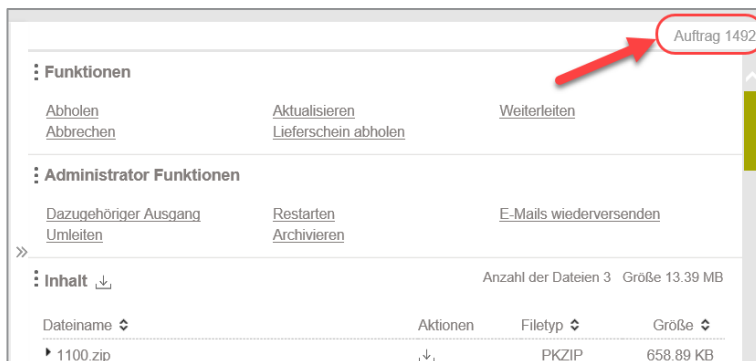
Auftrag 1492

Funktionen

Abholen
Abbrechen
Aktualisieren
Lieferschein abholen
Weiterleiten

Administrator Funktionen

Dazugehöriger Ausgang
Umleiten
Restarten
Archivieren
E-Mails wiederversenden

»

Inhalt

Anzahl der Dateien 3 Größe 13.39 MB

| Dateiname | Aktionen | Filetyp | Größe |
|---|---|---|---|
| 1100.zip | | PKZIP | 658.89 KB |